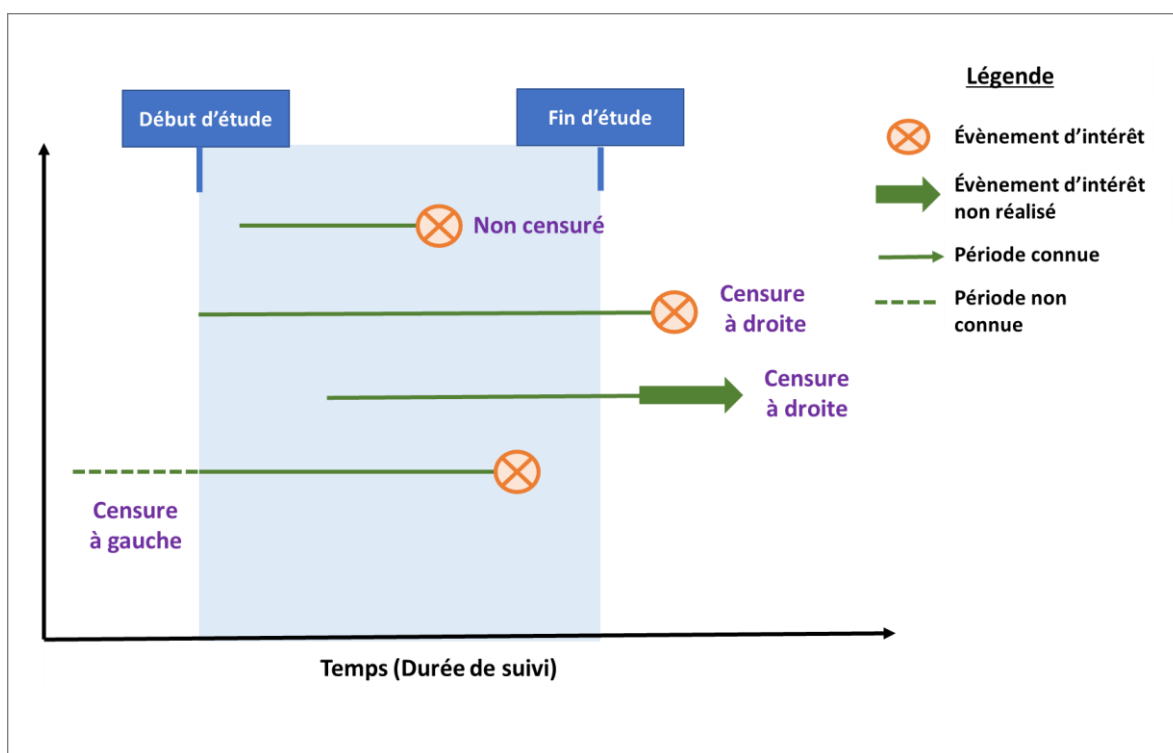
Début d'étude

Fin d'étude

Non censuré

Censure à droite

Censure à droite

Censure à gauche

Temps (Durée de suivi)

Légende

Évènement d'intérêt

Évènement d'intérêt non réalisé

Période connue

Période non connue